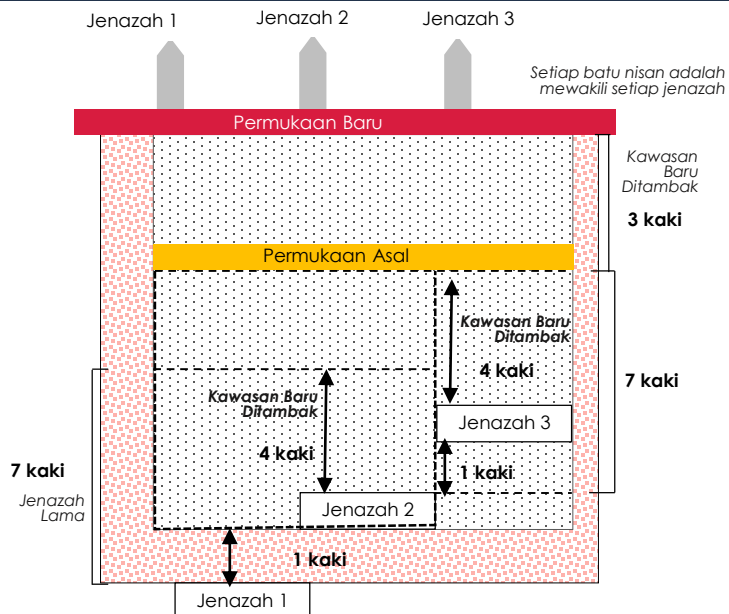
Jenazah 1 Jenazah 2 Jenazah 3

Setiap batu nisan adalah mewakili setiap jenazah

Permukaan Baru

Kawasan Baru Ditambak

3 kaki

Permukaan Asal

Kawasan Baru Ditambak

4 kaki

7 kaki

Kawasan Baru Ditambak

Jenazah 3

4 kaki

1 kaki

7 kaki

Jenazah Lama

Jenazah 2

1 kaki

Jenazah 1